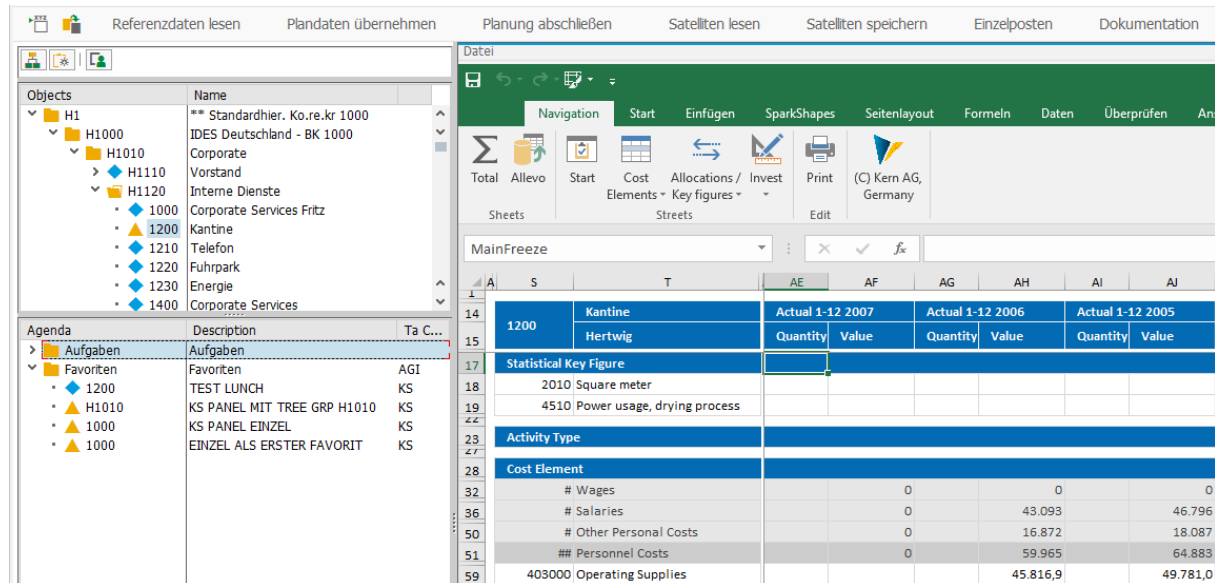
Referenzdaten lesen Plandaten übernehmen Planung abschließen Satelliten lesen Satelliten speichern Einzelposten Dokumentation

| Objects | Name |
|---|---|
| H1 | ** Standardhier. Ko.re.kr 1000 |
| H1000 | IDES Deutschland - BK 1000 |
| H1010 | Corporate |
| H1110 | Vorstand |
| H1120 | Interne Dienste |
| 1000 | Corporate Services Fritz |
| 1200 | Kantine |
| 1210 | Telefon |
| 1220 | Fuhrpark |
| 1230 | Energie |
| 1400 | Corporate Services |

| Agenda | Description | Ta C... |
|---|---|---|
| Aufgaben | Aufgaben | |
| Favoriten | Favoriten | AGI |
| 1200 | TEST LUNCH | KS |
| H1010 | KS PANEL MIT TREE GRP H1010 | KS |
| 1000 | KS PANEL EINZEL | KS |
| 1000 | EINZEL ALS ERSTER FAVORIT | KS |

Datei

Navigation Start Einfügen SparkShapes Seitenlayout Formeln Daten Überprüfen Ans

Total Allevo Start Cost Elements Allocations / Key figures Invest Print (C) Kern AG, Germany

Sheets Streets Edit

MainFreeze

fx

| | S | T | AE | AF | AG | AH | AI | AJ |
|---|---|---|---|---|---|---|---|---|
| 14 | 1200 | Kantine | Actual 1-12 2007 | | Actual 1-12 2006 | | Actual 1-12 2005 | |
| 15 | | Hertwig | Quantity | Value | Quantity | Value | Quantity | Value |
| 17 | Statistical Key Figure | | | | | | | |
| 18 | 2010 | Square meter | | | | | | |
| 19 | 4510 | Power usage, drying process | | | | | | |
| 23 | Activity Type | | | | | | | |
| 28 | Cost Element | | | | | | | |
| 32 | # | Wages | | 0 | | 0 | | 0 |
| 36 | # | Salaries | | 0 | | 43.093 | | 46.796 |
| 50 | # | Other Personal Costs | | 0 | | 16.872 | | 18.087 |
| 51 | ## | Personnel Costs | | 0 | | 59.965 | | 64.883 |
| 59 | 403000 | Operating Supplies | | | | 45.816,9 | | 49.781,0 |